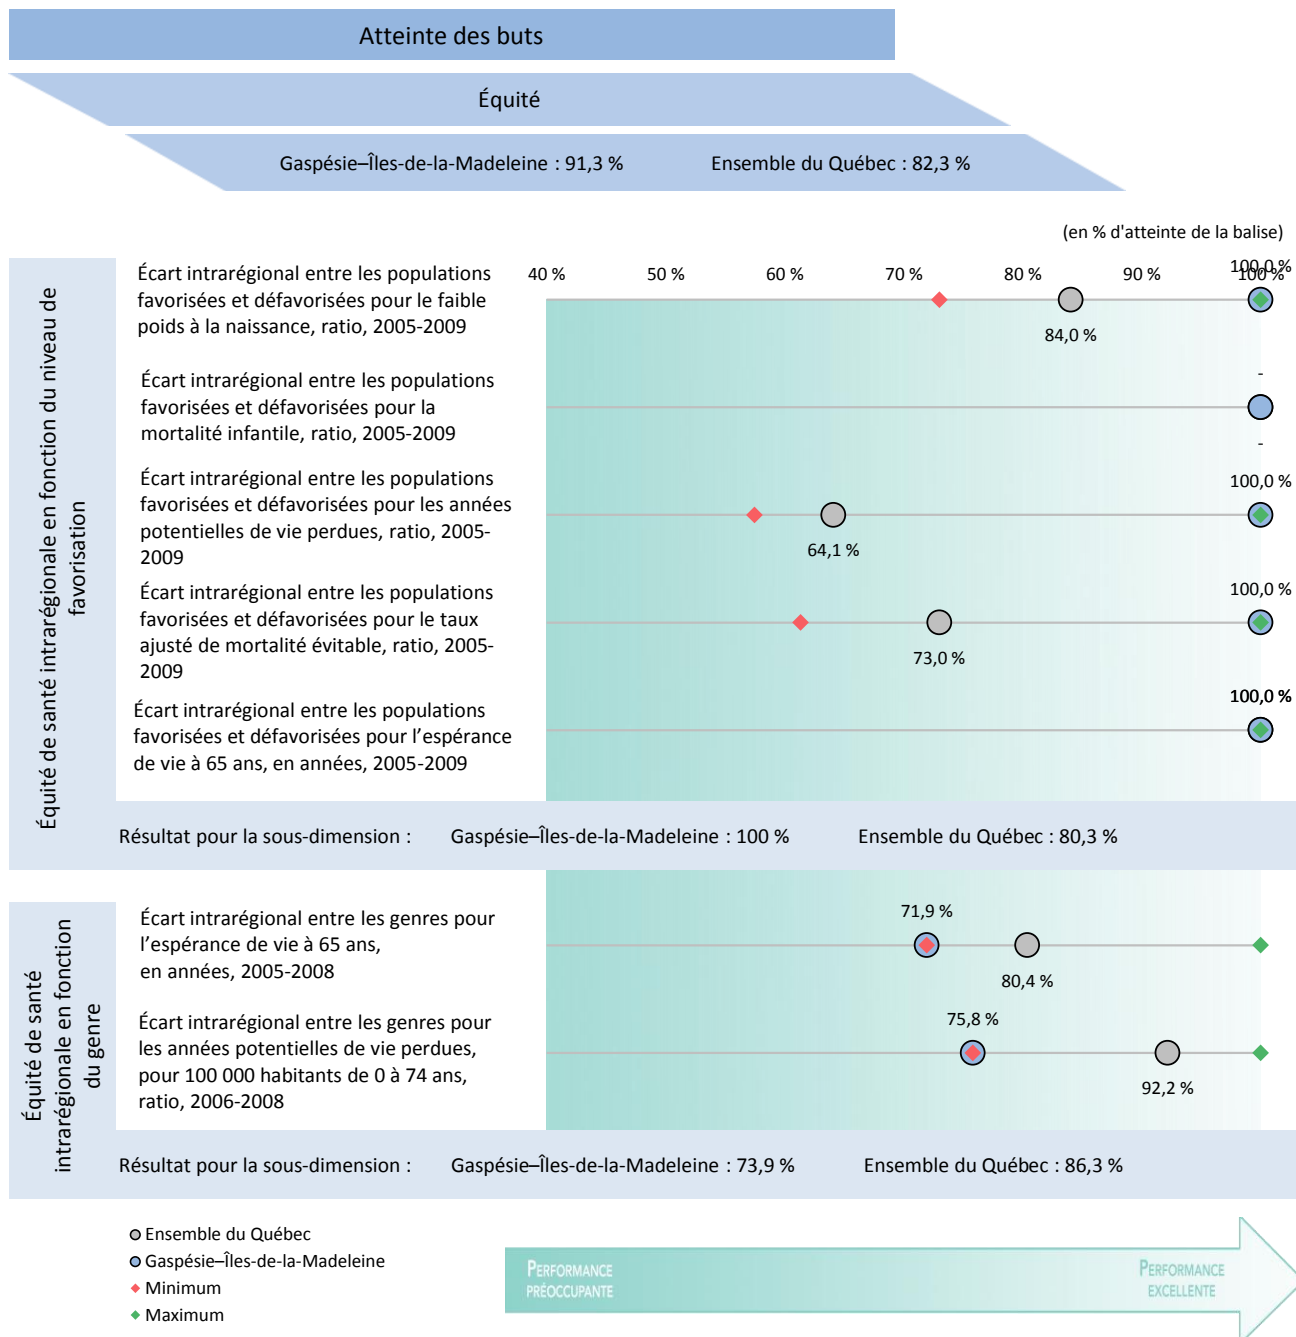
Atteinte des buts

Équité

Gaspésie–Îles-de-la-Madeleine : 91,3 %

Ensemble du Québec : 82,3 %

(en % d'atteinte de la balise)

Équité de santé intrarégionale en fonction du niveau de favorisation

40 %
50 %
60 %
70 %
80 %
90 %
100 %

Écart intrarégional entre les populations favorisées et défavorisées pour le faible poids à la naissance, ratio, 2005-2009

100,0 %
84,0 %

Écart intrarégional entre les populations favorisées et défavorisées pour la mortalité infantile, ratio, 2005-2009

-
-

Écart intrarégional entre les populations favorisées et défavorisées pour les années potentielles de vie perdues, ratio, 2005-2009

100,0 %
64,1 %

Écart intrarégional entre les populations favorisées et défavorisées pour le taux ajusté de mortalité évitable, ratio, 2005-2009

100,0 %
73,0 %

Écart intrarégional entre les populations favorisées et défavorisées pour l'espérance de vie à 65 ans, en années, 2005-2009

100,0 %

Résultat pour la sous-dimension :

Gaspésie–Îles-de-la-Madeleine : 100 %

Ensemble du Québec : 80,3 %

Équité de santé intrarégionale en fonction du genre

Écart intrarégional entre les genres pour l'espérance de vie à 65 ans, en années, 2005-2008

71,9 %
80,4 %

Écart intrarégional entre les genres pour les années potentielles de vie perdues, pour 100 000 habitants de 0 à 74 ans, ratio, 2006-2008

75,8 %
92,2 %

Résultat pour la sous-dimension :

Gaspésie–Îles-de-la-Madeleine : 73,9 %

Ensemble du Québec : 86,3 %

Ensemble du Québec
Gaspésie–Îles-de-la-Madeleine
Minimum
Maximum

Performance préoccupante

Performance excellente